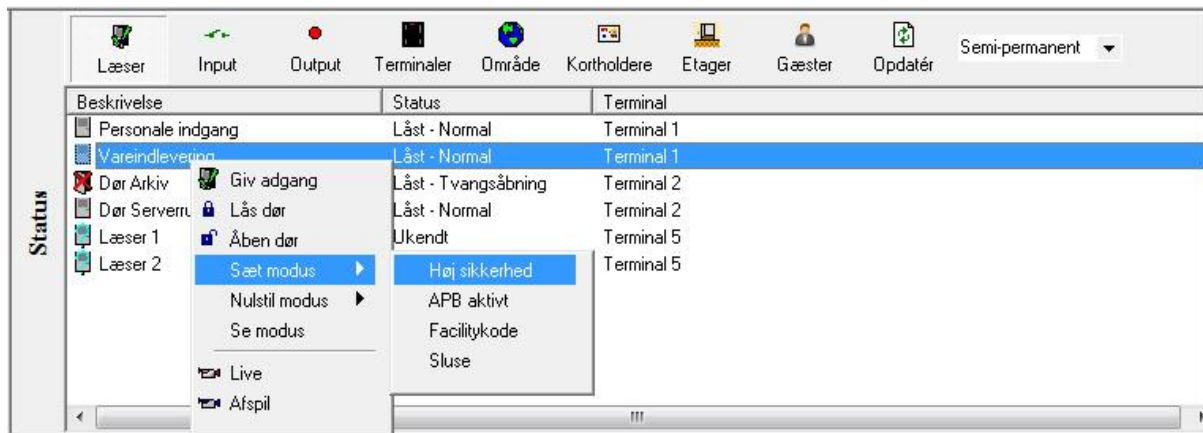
Status

Læser | Input | Output | Terminaler | Område | Kortholdere | Etager | Gæster | Opdatér | Semi-permanent

| Beskrivelse | Status | Terminal |
|---|---|---|
| Personale indgang | Låst - Normal | Terminal 1 |
| Vareindlevering | Låst - Normal | Terminal 1 |
| Dør Arkiv | Låst - Tvangsåbning | Terminal 2 |
| Dør Serverru | Låst - Normal | Terminal 2 |
| Læser 1 | Ukendt | Terminal 5 |
| Læser 2 | | Terminal 5 |

Giv adgang
Lås dør
Åben dør
Sæt modus
Nulstil modus
Se modus
Live
Afspil

Høj sikkerhed
APB aktivt
Facilitykode
Sluse